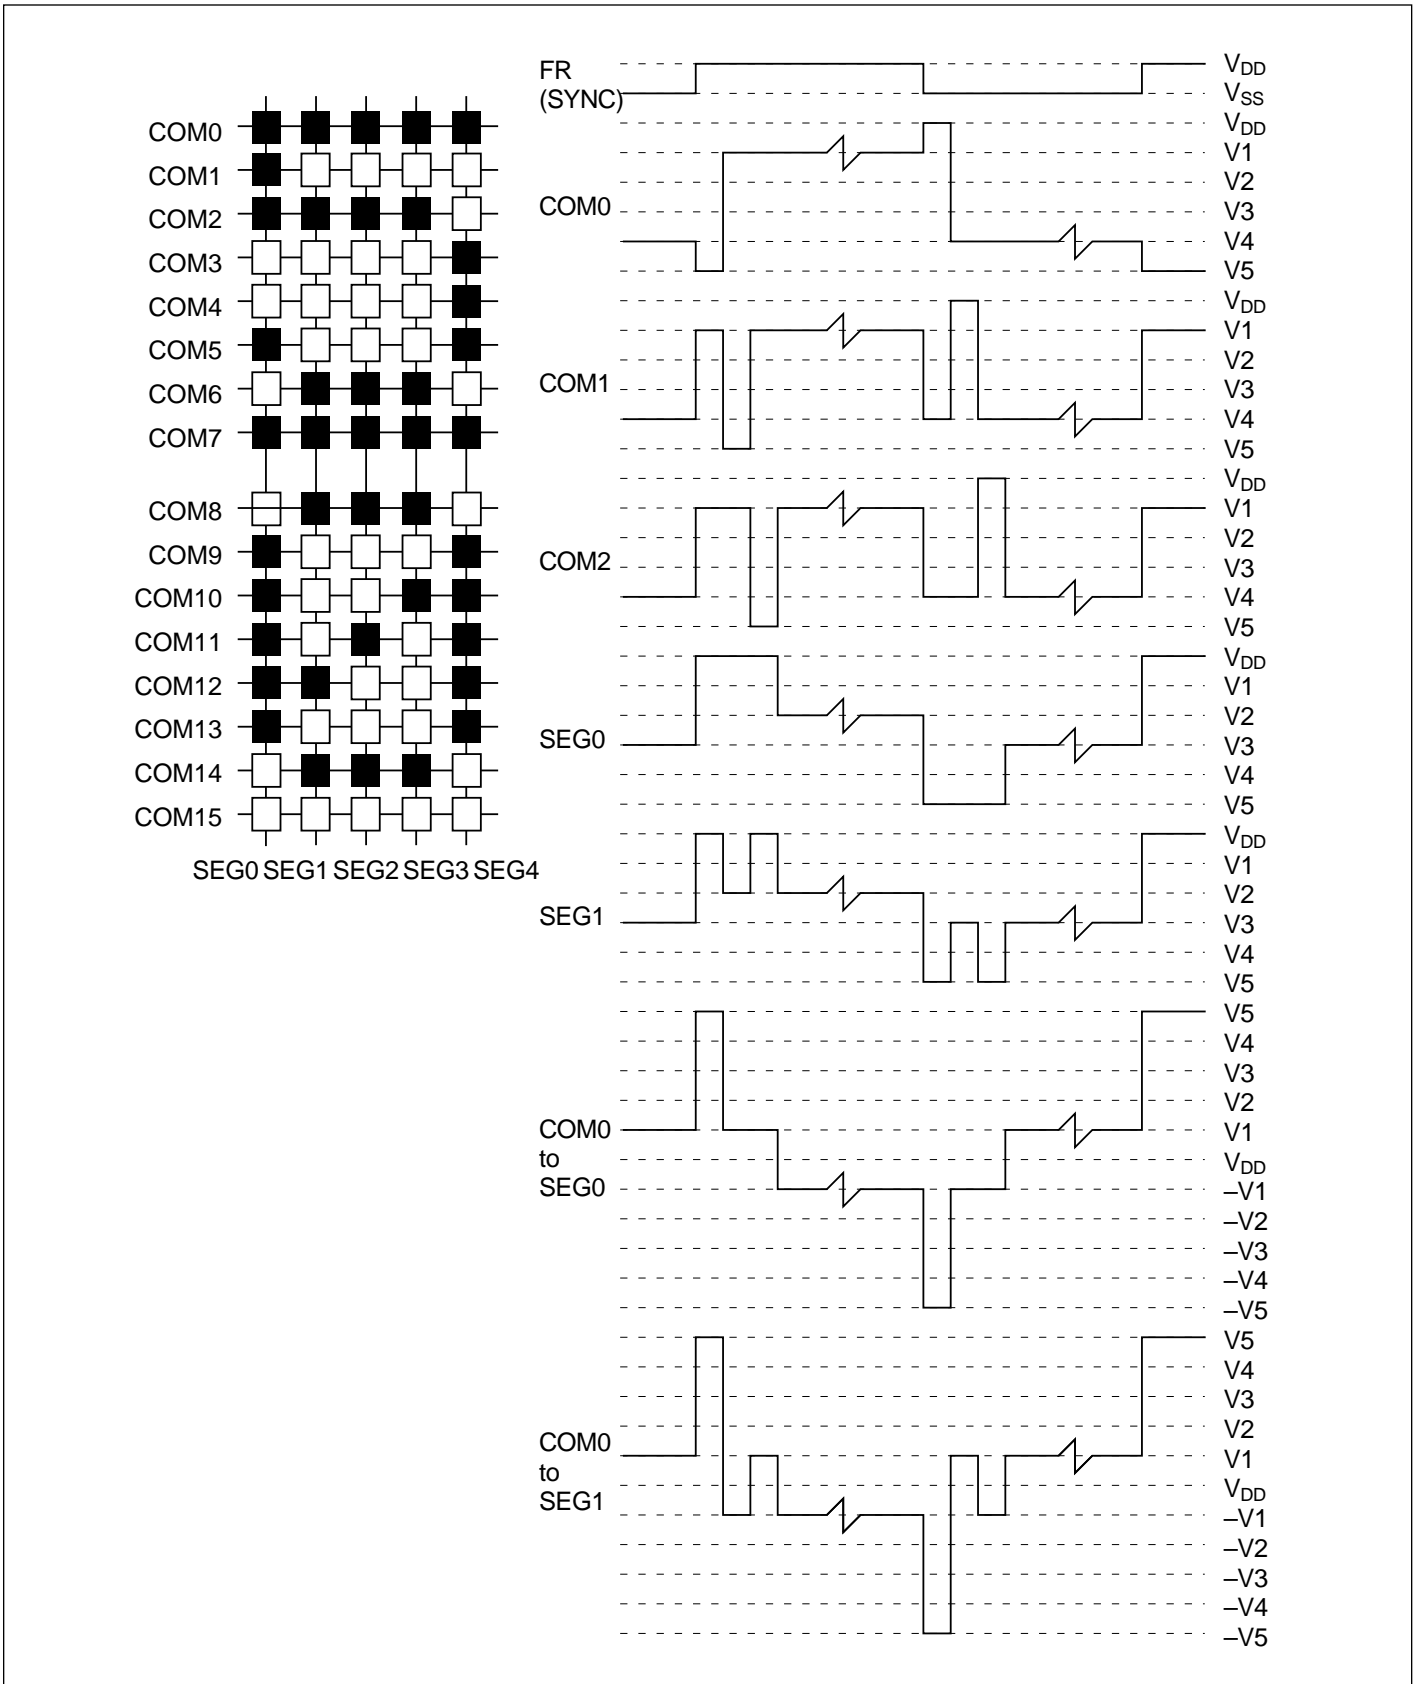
COM0
COM1
COM2
COM3
COM4
COM5
COM6
COM7
COM8
COM9
COM10
COM11
COM12
COM13
COM14
COM15
SEG0 SEG1 SEG2 SEG3 SEG4

FR (SYNC)
$V_{DD}$
$V_{SS}$

COM0
$V_{DD}$
V1
V2
V3
V4
V5

COM1
$V_{DD}$
V1
V2
V3
V4
V5

COM2
$V_{DD}$
V1
V2
V3
V4
V5

SEG0
$V_{DD}$
V1
V2
V3
V4
V5

SEG1
$V_{DD}$
V1
V2
V3
V4
V5

COM0 to SEG0
V5
V4
V3
V2
V1
$V_{DD}$
–V1
–V2
–V3
–V4
–V5

COM0 to SEG1
V5
V4
V3
V2
V1
$V_{DD}$
–V1
–V2
–V3
–V4
–V5